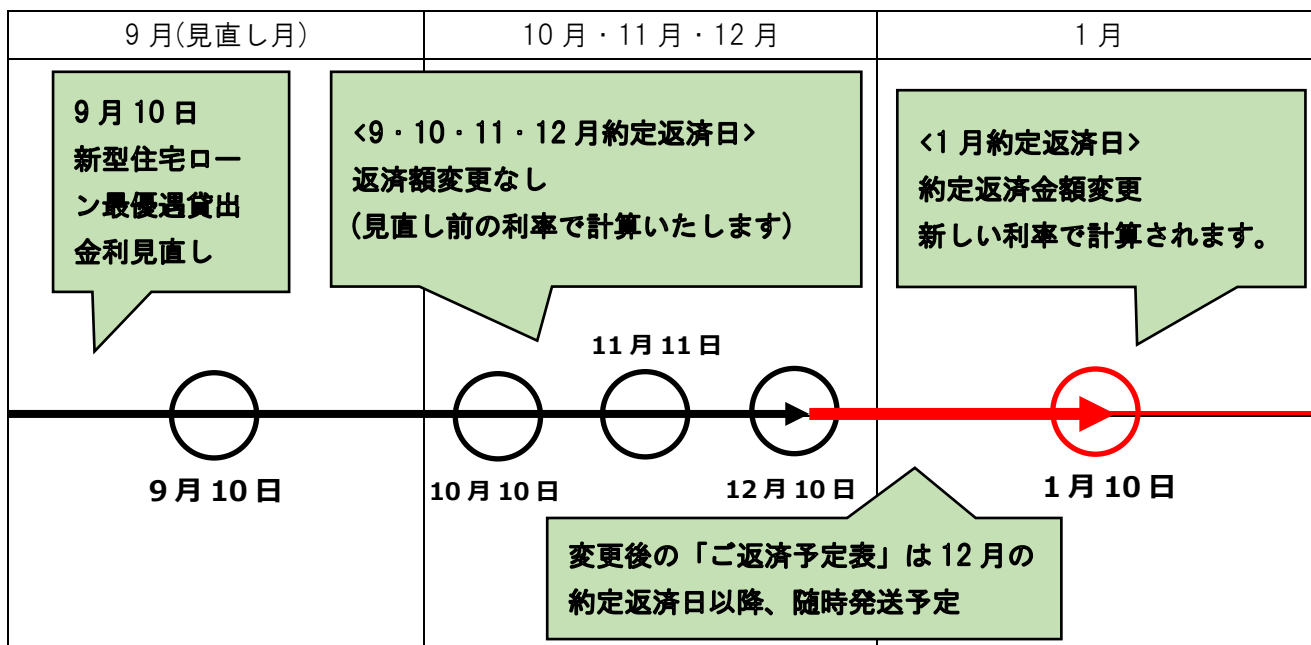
| 9月(見直し月) | 10月・11月・12月 | 1月 |
|---|---|---|

9月10日
新型住宅ローン最優遇貸出金利見直し

<9・10・11・12月約定返済日>
返済額変更なし
(見直し前の利率で計算いたします)

<1月約定返済日>
約定返済金額変更
新しい利率で計算されます。

11月11日

9月10日

10月10日

12月10日

1月10日

変更後の「ご返済予定表」は12月の約定返済日以降、随時発送予定